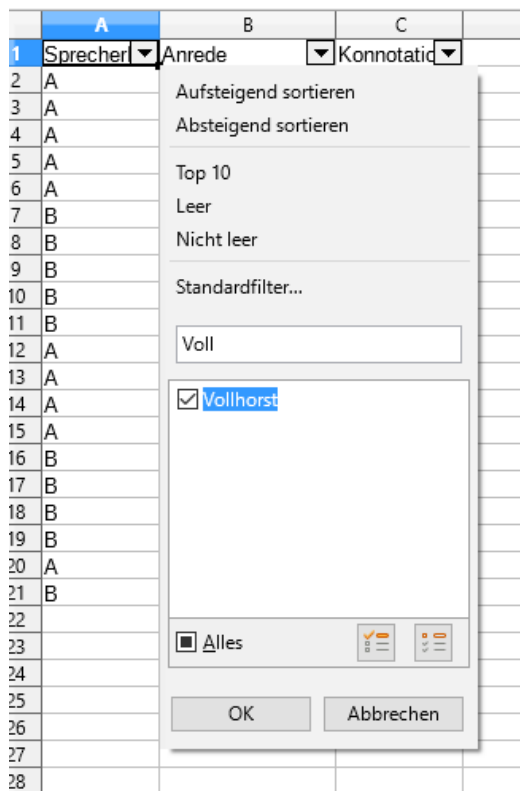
| | A | B | C |
|---|---|---|---|
| 1 | Sprecher | Anrede | Konnotatio |
| 2 | A | | |
| 3 | A | | |
| 4 | A | | |
| 5 | A | | |
| 6 | A | | |
| 7 | B | | |
| 8 | B | | |
| 9 | B | | |
| 10 | B | | |
| 11 | B | | |
| 12 | A | | |
| 13 | A | | |
| 14 | A | | |
| 15 | A | | |
| 16 | B | | |
| 17 | B | | |
| 18 | B | | |
| 19 | B | | |
| 20 | A | | |
| 21 | B | | |
| 22 | | | |
| 23 | | | |
| 24 | | | |
| 25 | | | |
| 26 | | | |
| 27 | | | |
| 28 | | | |

Aufsteigend sortieren
Absteigend sortieren
Top 10
Leer
Nicht leer
Standardfilter...
Voll
Vollhorst
Alles
OK
Abbrechen